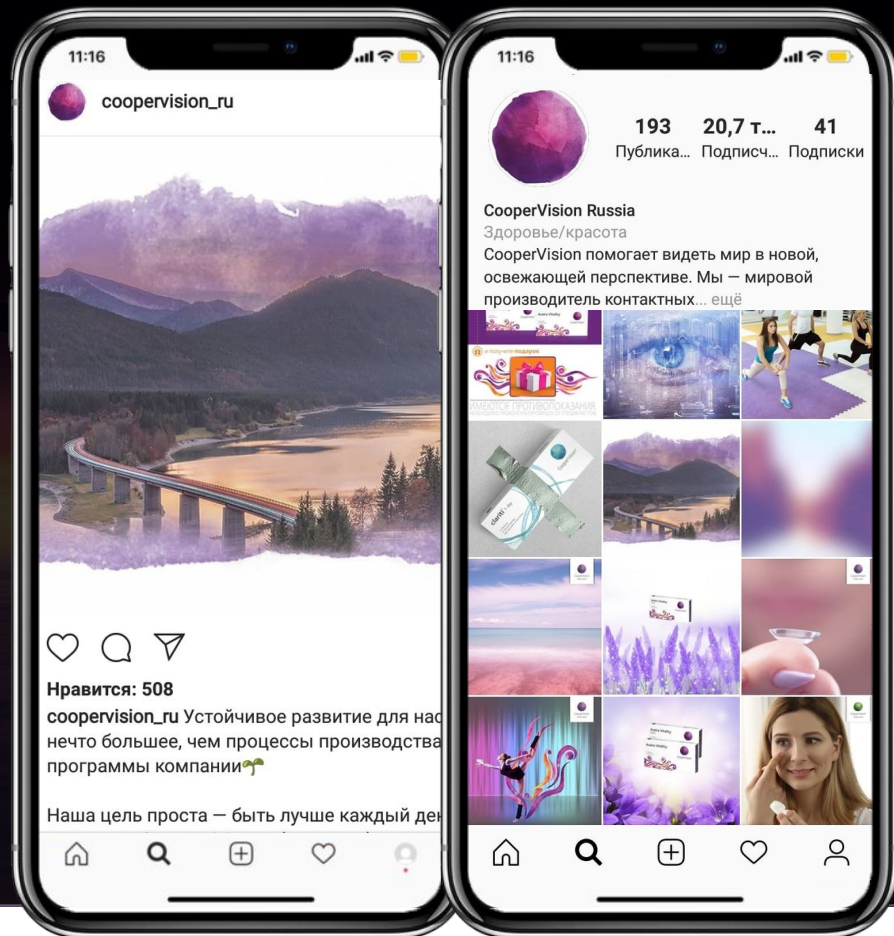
11:16

coopervision_ru

Нравится: 508

coopervision_ru Устойчивое развитие для нас нечто большее, чем процессы производства программы компании🌱

Наша цель проста — быть лучше каждый ден

11:16

193
Публика...

20,7 т...
Подписч...

41
Подписки

CooperVision Russia
Здоровье/красота
CooperVision помогает видеть мир в новой, освежающей перспективе. Мы — мировой производитель контактных... ещё

и получите подарок
ИМЕЮТСЯ ПРОТИВОПОКАЗАНИЯ

clariti